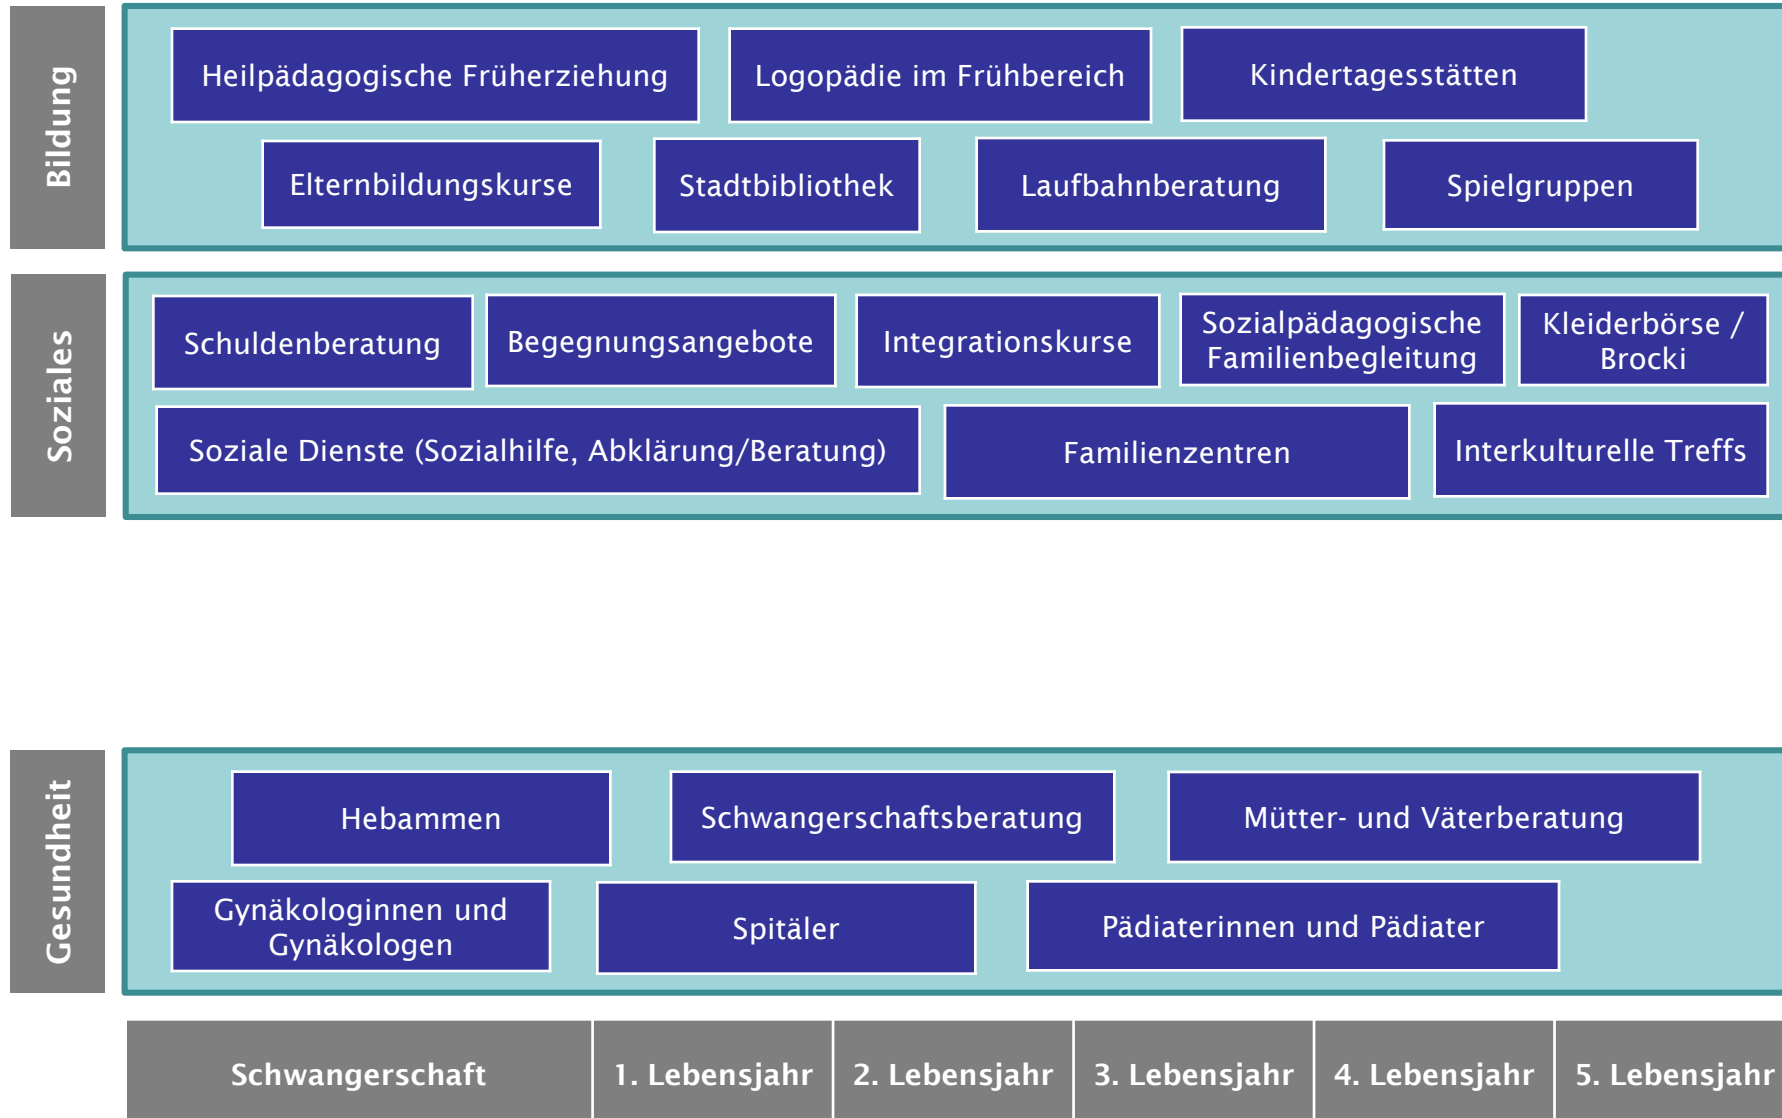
Bildung

Heilpädagogische Früherziehung

Logopädie im Frühbereich

Kindertagesstätten

Elternbildungskurse

Stadtbibliothek

Laufbahnberatung

Spielgruppen

Soziales

Schuldenberatung

Begegnungsangebote

Integrationskurse

Sozialpädagogische Familienbegleitung

Kleiderbörse / Brocki

Soziale Dienste (Sozialhilfe, Abklärung/Beratung)

Familienzentren

Interkulturelle Treffs

Gesundheit

Hebammen

Schwangerschaftsberatung

Mütter- und Väterberatung

Gynäkologinnen und Gynäkologen

Spitäler

Pädiaterinnen und Pädiater

| Schwangerschaft | 1. Lebensjahr | 2. Lebensjahr | 3. Lebensjahr | 4. Lebensjahr | 5. Lebensjahr |
|---|---|---|---|---|---|